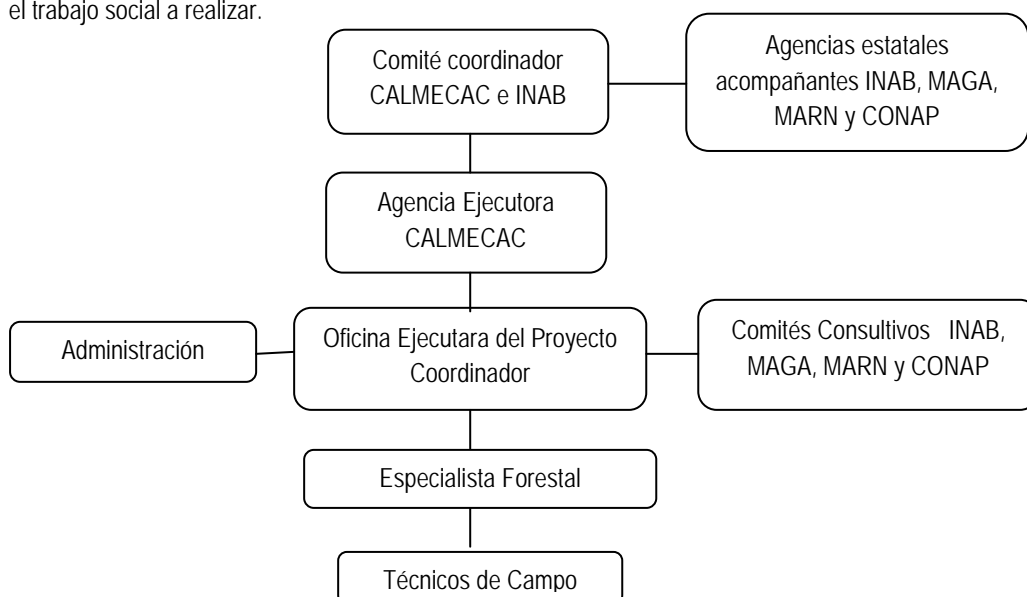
el trabajo social a realizar.

Comité coordinador CALMECAC e INAB

Agencias estatales acompañantes INAB, MAGA, MARN y CONAP

Agencia Ejecutora CALMECAC

Administración

Oficina Ejecutara del Proyecto Coordinador

Comités Consultivos INAB, MAGA, MARN y CONAP

Especialista Forestal

Técnicos de Campo